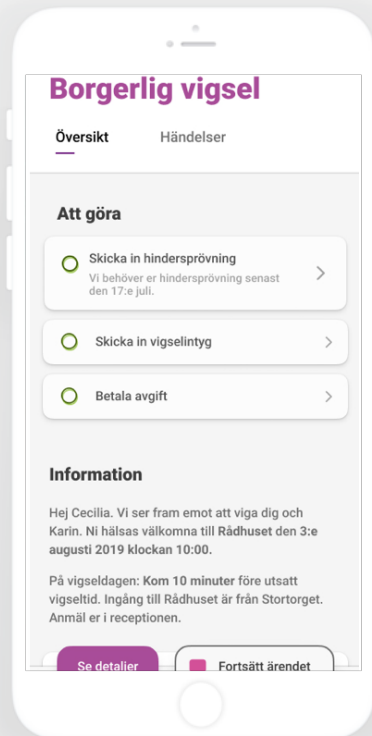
Borgerlig vigsel

Översikt Händelser

Att göra

Skicka in hindersprövning
Vi behöver er hindersprövning senast den 17:e juli.

Skicka in vigselintyg

Betala avgift

Information

Hej Cecilia. Vi ser fram emot att viga dig och Karin. Ni hälsas välkomna till Rådhuset den 3:e augusti 2019 klockan 10:00.

På vigseldagen: Kom 10 minuter före utsatt vigseltid. Ingång till Rådhuset är från Stortorget. Anmäl er i receptionen.

Se detaljer

Fortsätt ärendet